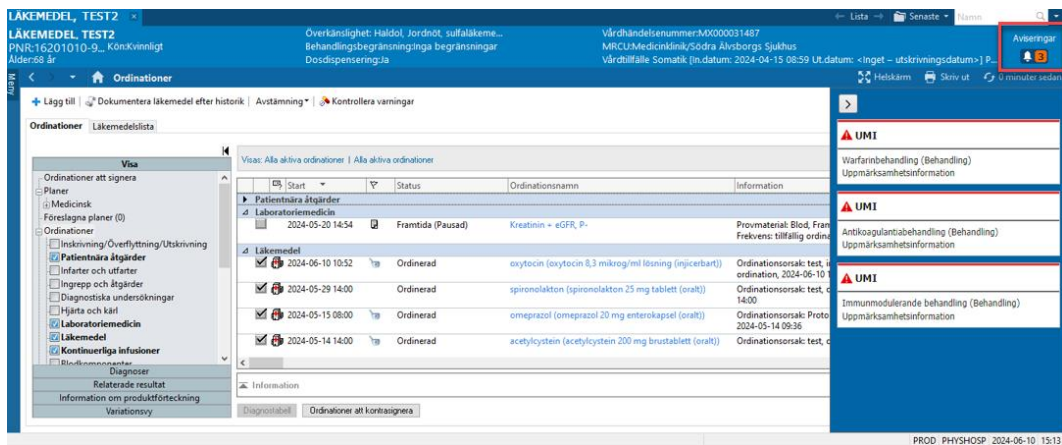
LÄKEMEDEL, TEST2 ×

← Lista → Senaste ▾ Namn

LÄKEMEDEL, TEST2
PNR:16201010-9... Kön:Kvinnligt
Ålder:68 år

Överkänslighet: Haldol, Jordnöt, sulfaläkeme...
Behandlingsbegränsning:Inga begränsningar
Dosdispensering:Ja

Vårdhändelsenummer:MX000031487
MRCU:Medicinklinik/Södra Älvsborgs Sjukhus
Vårdtillfälle Somatik [In.datum: 2024-04-15 08:59 Ut.datum: <Inget – utskrivningsdatum>] P...

Aviseringar
3

Meny

Ordinationer

Helskärm Skriv ut 0 minuter sedan

+ Lägg till | Dokumentera läkemedel efter historik | Avstämning ▾ | Kontrollera varningar

Ordinationer Läkemedelslista

Visa
Ordinationer att signera
Planer
Medicinsk
Föreslagna planer (0)
Ordinationer
Inskrivning/Överflyttning/Utskrivning
Patientnära åtgärder
Infarter och utfarter
Ingrepp och åtgärder
Diagnostiska undersökningar
Hjärta och kärl
Laboratoriemedicin
Läkemedel
Kontinuerliga infusioner
Blodkomponenter
Diagnoser
Relaterade resultat
Information om produktförteckning
Variationsvy

Visas: Alla aktiva ordinationer | Alla aktiva ordinationer

| | Start | | Status | Ordinationsnamn | Information |
|---|---|---|---|---|---|
| Patientnära åtgärder | | | | | |
| Laboratoriemedicin | | | | | |
| | 2024-05-20 14:54 | | Framtida (Pausad) | Kreatinin + eGFR, P- | Provmaterial: Blod, Fran Frekvens: tillfällig ordina |
| Läkemedel | | | | | |
| | 2024-06-10 10:52 | | Ordinerad | oxytocin (oxytocin 8,3 mikrog/ml lösning (injicerbart)) | Ordinationsorsak: test, i ordination, 2024-06-10 1 |
| | 2024-05-29 14:00 | | Ordinerad | spironolakton (spironolakton 25 mg tablett (oralt)) | Ordinationsorsak: test, c 14:00 |
| | 2024-05-15 08:00 | | Ordinerad | omeprazol (omeprazol 20 mg enterokapsel (oralt)) | Ordinationsorsak: Proto 2024-05-14 09:36 |
| | 2024-05-14 14:00 | | Ordinerad | acetylcystein (acetylcystein 200 mg brustablett (oralt)) | Ordinationsorsak: test, c |

Information

Diagnostabell Ordinationer att kontrasignera

UMI
Warfarinbehandling (Behandling)
Uppmärksamhetsinformation

UMI
Antikoagulantiabehandling (Behandling)
Uppmärksamhetsinformation

UMI
Immunmodulerande behandling (Behandling)
Uppmärksamhetsinformation

PROD PHYSHOSP 2024-06-10 15:13